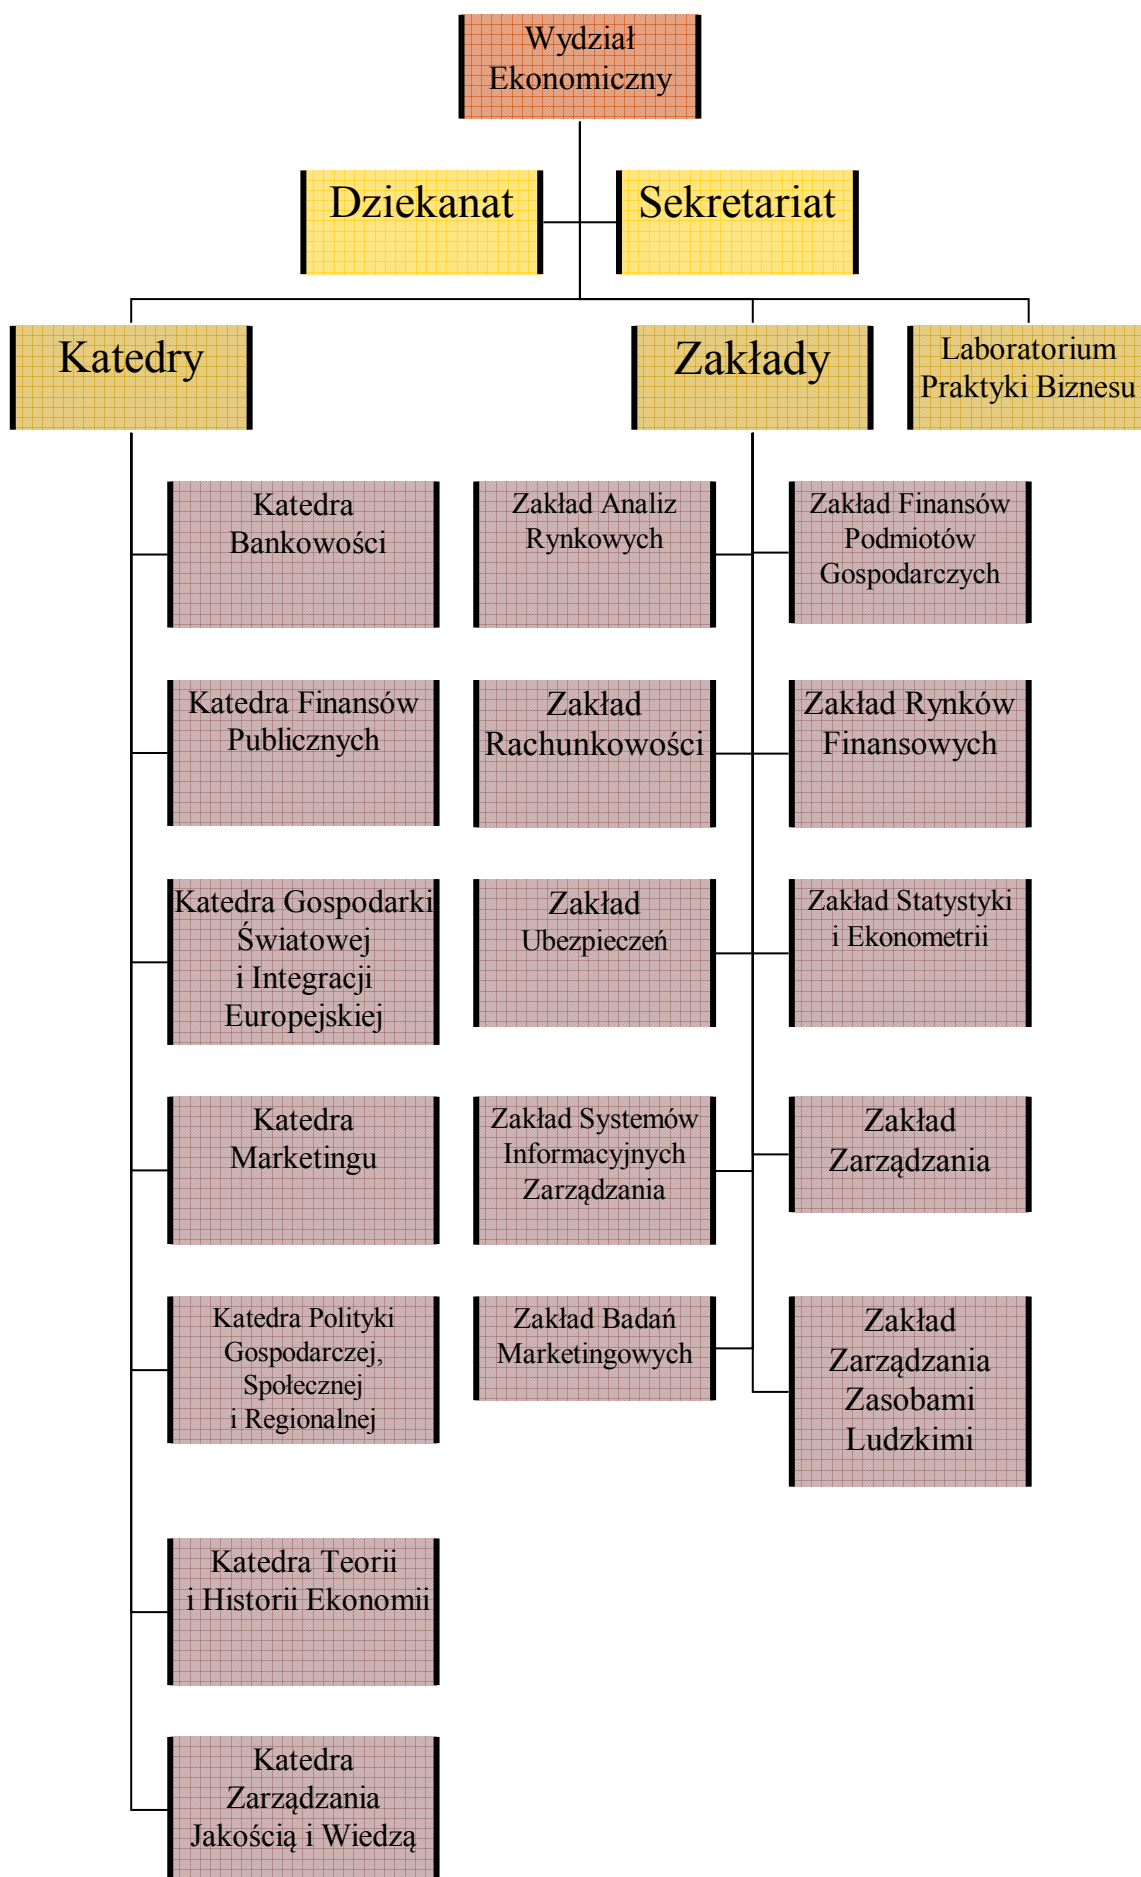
Wydział Ekonomiczny

Dziekanat

Sekretariat

Katedry

Zakłady

Laboratorium Praktyki Biznesu

Katedra Bankowości

Katedra Finansów Publicznych

Katedra Gospodarki Światowej i Integracji Europejskiej

Katedra Marketingu

Katedra Polityki Gospodarczej, Społecznej i Regionalnej

Katedra Teorii i Historii Ekonomii

Katedra Zarządzania Jakością i Wiedzą

Zakład Analiz Rynkowych

Zakład Rachunkowości

Zakład Ubezpieczeń

Zakład Systemów Informacyjnych Zarządzania

Zakład Badań Marketingowych

Zakład Finansów Podmiotów Gospodarczych

Zakład Rynków Finansowych

Zakład Statystyki i Ekonometrii

Zakład Zarządzania

Zakład Zarządzania Zasobami Ludzkimi